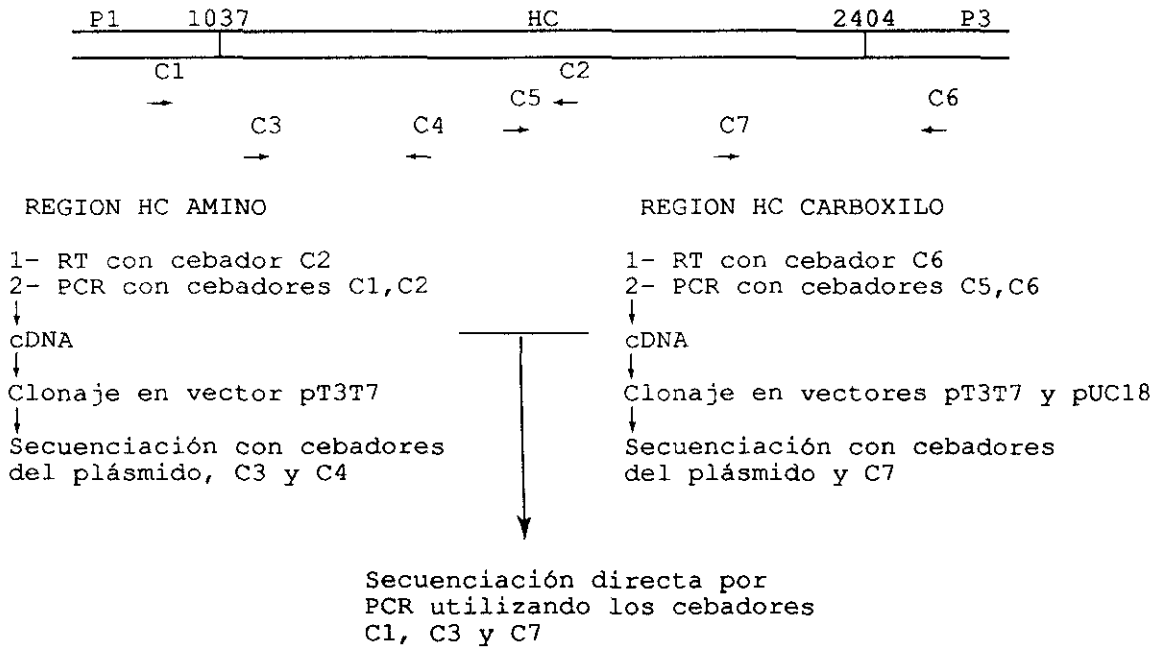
P1 1037 HC 2404 P3

C1 C2

C5 C6

C3 C4 C7

REGION HC AMINO

1- RT con cebador C2
2- PCR con cebadores C1,C2
cDNA
Clonaje en vector pT3T7
Secuenciación con cebadores del plásmido, C3 y C4

REGION HC CARBOXILO

1- RT con cebador C6
2- PCR con cebadores C5,C6
cDNA
Clonaje en vectores pT3T7 y pUC18
Secuenciación con cebadores del plásmido y C7

Secuenciación directa por PCR utilizando los cebadores C1, C3 y C7